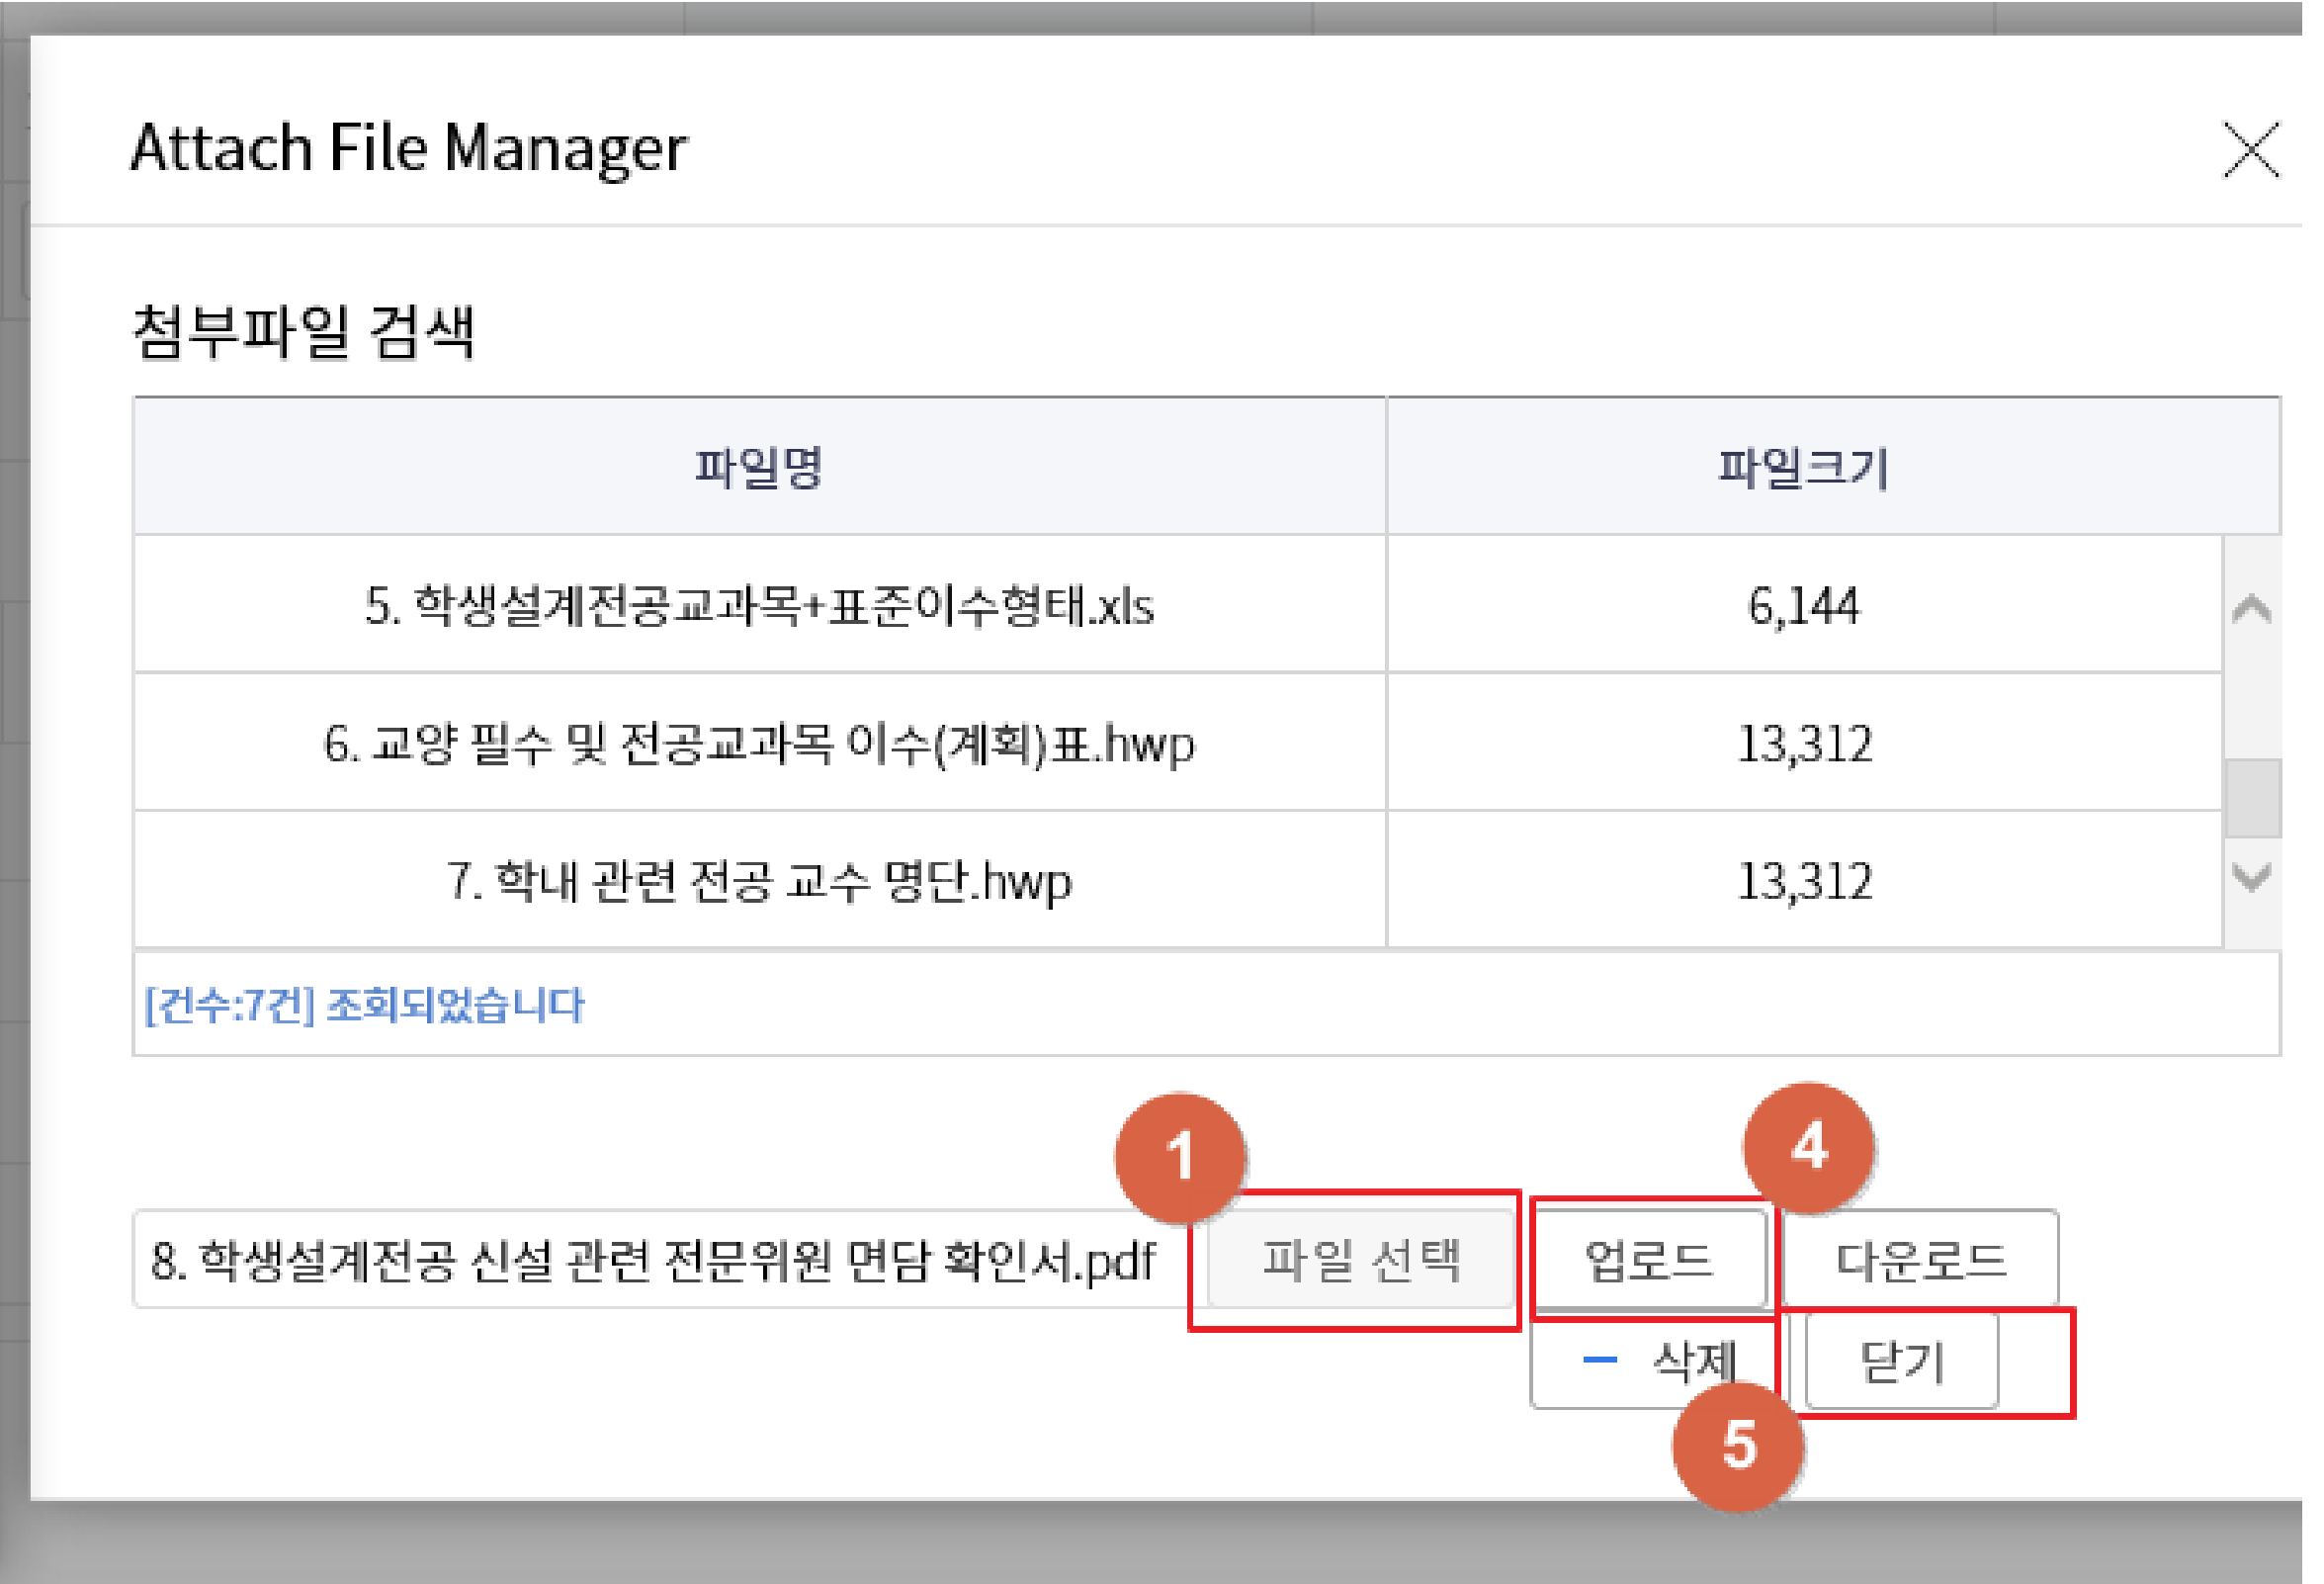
Attach File Manager

첨부파일 검색

| 파일명 | 파일크기 |
|---|---|
| 5. 학생설계전공교과목+표준이수형태.xls | 6,144 |
| 6. 교양 필수 및 전공교과목 이수(계획)표.hwp | 13,312 |
| 7. 학내 관련 전공 교수 명단.hwp | 13,312 |

[건수:7건] 조회되었습니다

1

4

8. 학생설계전공 신설 관련 전문위원 면담 확인서.pdf

파일 선택

업로드

다운로드

− 삭제

닫기

5